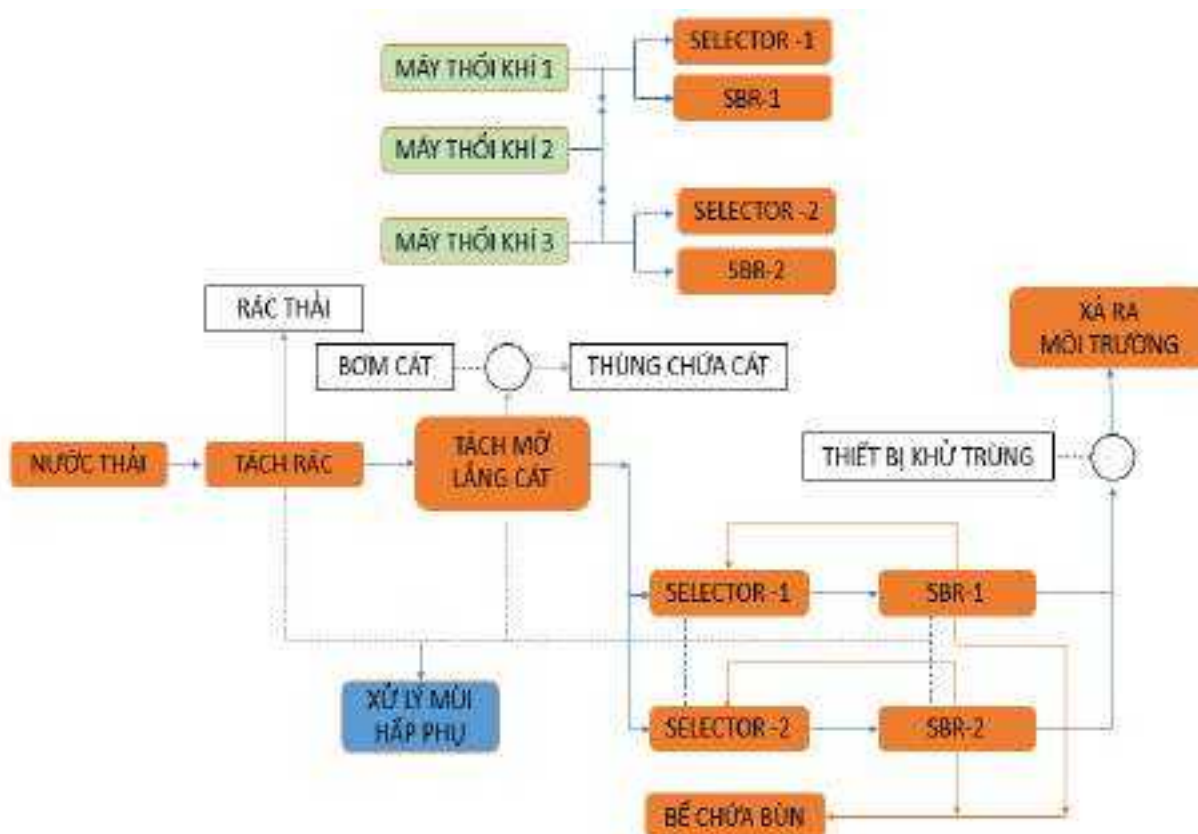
MÁY THỔI KHÍ 1
SELECTOR -1
SBR-1
MÁY THỔI KHÍ 2
MÁY THỔI KHÍ 3
SELECTOR -2
SBR-2
RÁC THẢI
BƠM CÁT
THÙNG CHỨA CÁT
XẢ RA MÔI TRƯỜNG
NƯỚC THẢI
TÁCH RÁC
TÁCH MỠ LẮNG CÁT
THIẾT BỊ KHỬ TRÙNG
SELECTOR -1
SBR-1
XỬ LÝ MÙI HẤP PHỤ
SELECTOR -2
SBR-2
BỂ CHỨA BÙN